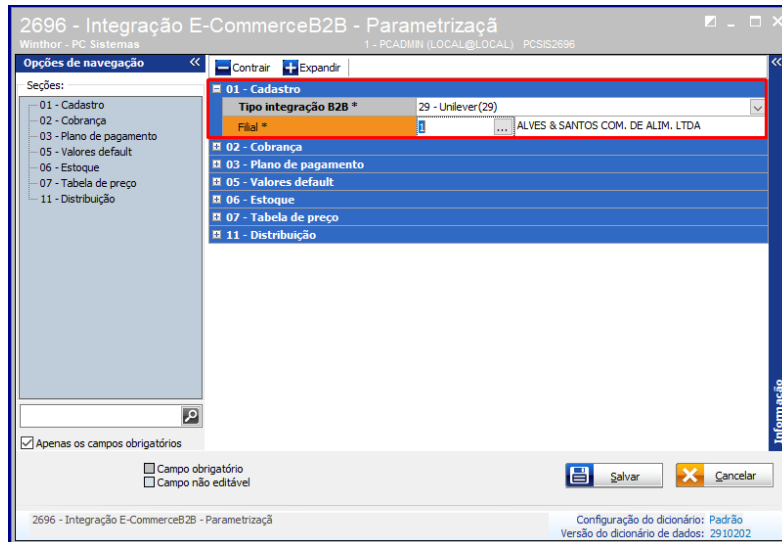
2696 - Integração E-CommerceB2B - Parametrizaçã
Winthor - PC Sistemas
1 - PCADMIN (LOCAL@LOCAL) PCSIS2696

Opções de navegação
Seções:
01 - Cadastro
02 - Cobrança
03 - Plano de pagamento
05 - Valores default
06 - Estoque
07 - Tabela de preço
11 - Distribuição

Apenas os campos obrigatórios

Contrair
Expandir

01 - Cadastro
Tipo integração B2B * 29 - Unilever(29)
Filial * 1 ... ALVES & SANTOS COM. DE ALIM. LTDA
02 - Cobrança
03 - Plano de pagamento
05 - Valores default
06 - Estoque
07 - Tabela de preço
11 - Distribuição

Informação

Campo obrigatório
Campo não editável

Salvar
Cancelar

2696 - Integração E-CommerceB2B - Parametrização
Configuração do dicionário: Padrão
Versão do dicionário de dados: 2910202